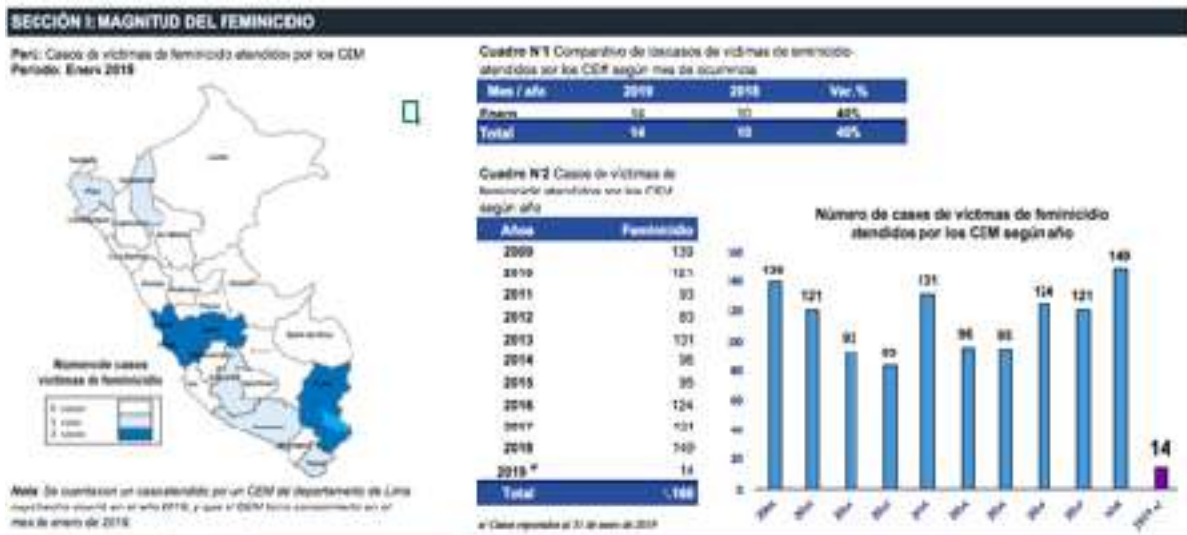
SECCIÓN I: MAGNITUD DEL FEMINICIDIO

Perú: Casos de víctimas de feminicidio atendidos por los CEM
Periodo: Enero 2019

Número de casos víctimas de feminicidio

Nota: Se contabilizan un caso atendido por un CEM del departamento de Lima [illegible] en el año 2018, y que el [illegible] conocimiento en el mes de enero de 2019.

Cuadro N°1 Comparativo de los casos de víctimas de feminicidio atendidos por los CEM según mes de ocurrencia

| Mes / año | 2019 | 2018 | Var. % |
|---|---|---|---|
| Enero | 14 | 10 | 40% |
| Total | 14 | 10 | 40% |

Cuadro N°2 Casos de víctimas de feminicidio atendidos por los CEM según año

| Años | Feminicidio |
|---|---|
| 2009 | 139 |
| 2010 | 121 |
| 2011 | 93 |
| 2012 | 83 |
| 2013 | 131 |
| 2014 | 96 |
| 2015 | 95 |
| 2016 | 124 |
| 2017 | 121 |
| 2018 | 149 |
| 2019 a/ | 14 |
| Total | 1,166 |

a/ Casos reportados al 31 de enero de 2019

Número de casos de víctimas de feminicidio atendidos por los CEM según año

139, 121, 93, 83, 131, 96, 95, 124, 121, 149, 14